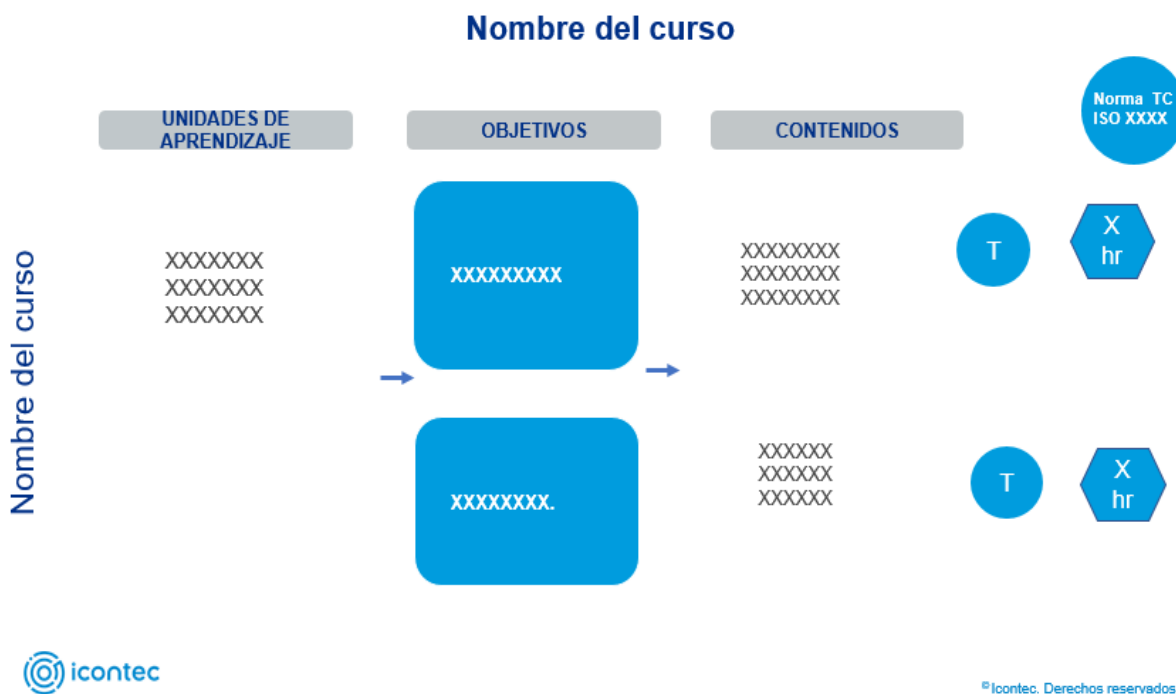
Nombre del curso

Norma TC ISO XXXX

UNIDADES DE APRENDIZAJE

OBJETIVOS

CONTENIDOS

Nombre del curso

XXXXXXX
XXXXXXX
XXXXXXX

XXXXXXXXX

XXXXXXXX
XXXXXXXX
XXXXXXXX

T

X
hr

XXXXXXXX.

XXXXXX
XXXXXX
XXXXXX

T

X
hr

icontec

©Icontec. Derechos reservados